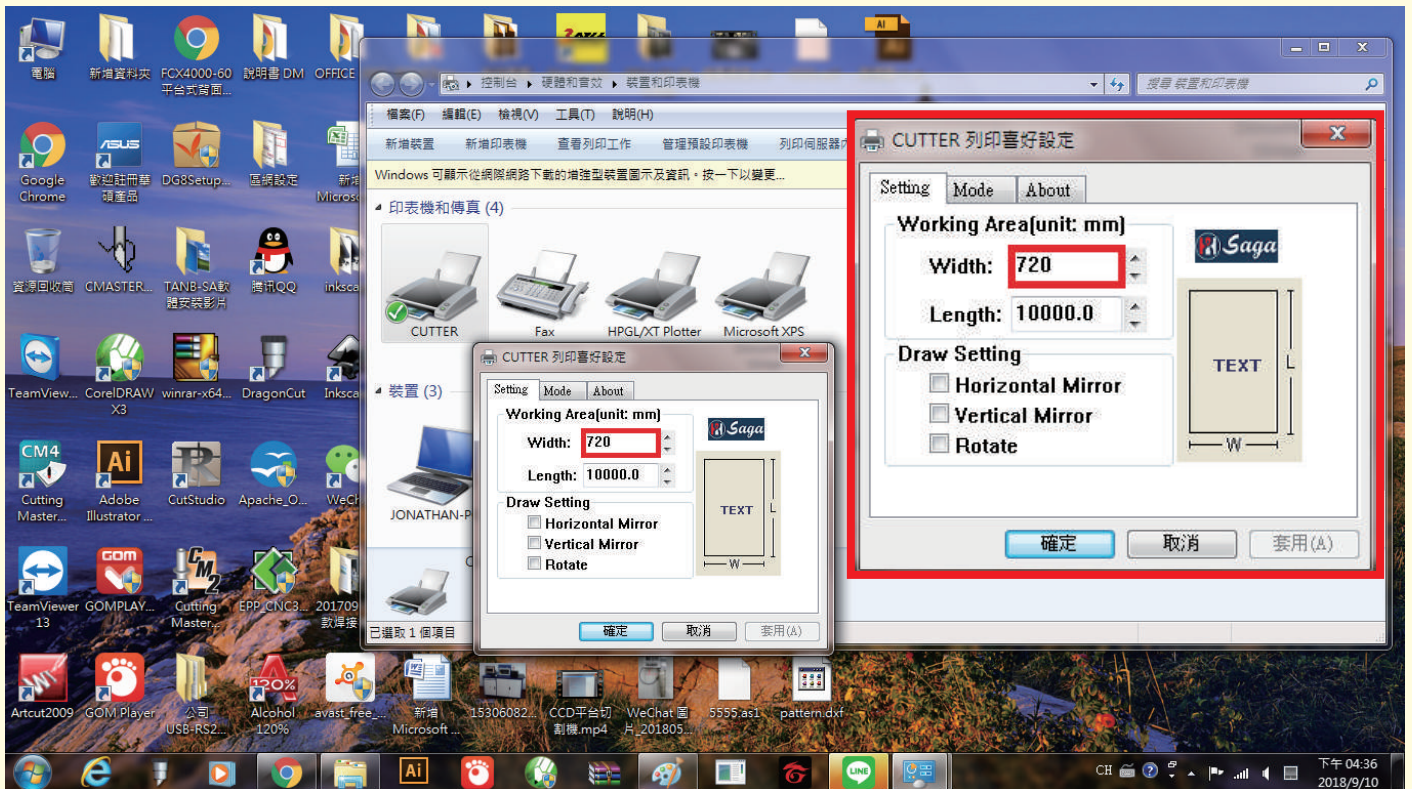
電腦
新增資料夾
FCX4000-60平台式背面...
說明書 DM
OFFICE
Google Chrome
歡迎註冊華碩產品
DG8Setup...
區網設定
新增 Micros...
資源回收筒
CMASTER...
TANB-SA軟體安裝影片
騰讯QQ
inksca...
TeamView...
CorelDRAW X3
winrar-x64...
DragonCut
Inksca...
Cutting Master...
Adobe Illustrator...
CutStudio
Apache_O...
WeCh...
TeamViewer 13
GOMPLAY...
Cutting Master...
EPP_CNC3...
201709 數焊接
Artcut2009
GOM Player
公司 USB-RS2...
Alcohol 120%
avast_free_...
新增 Microsoft ...
15306082...
CCD平台切割機.mp4
WeChat 圖片_201805...
5555.as1
pattern.dxf

控制台 ▸ 硬體和音效 ▸ 裝置和印表機
搜尋 裝置和印表機
檔案(F) 編輯(E) 檢視(V) 工具(T) 說明(H)
新增裝置 新增印表機 查看列印工作 管理預設印表機 列印伺服器內
Windows 可顯示從網際網路下載的增強型裝置圖示及資訊。按一下以變更...
印表機和傳真 (4)
CUTTER
Fax
HPGL/XT Plotter
Microsoft XPS
裝置 (3)
JONATHAN-P...
已選取 1 個項目

CUTTER 列印喜好設定
Setting Mode About
Working Area(unit: mm)
Width: 720
Length: 10000.0
Saga
TEXT
L
W
Draw Setting
Horizontal Mirror
Vertical Mirror
Rotate
確定 取消 套用(A)

CUTTER 列印喜好設定
Setting Mode About
Working Area(unit: mm)
Width: 720
Length: 10000.0
Saga
TEXT
L
W
Draw Setting
Horizontal Mirror
Vertical Mirror
Rotate
確定 取消 套用(A)

CH
下午 04:36
2018/9/10